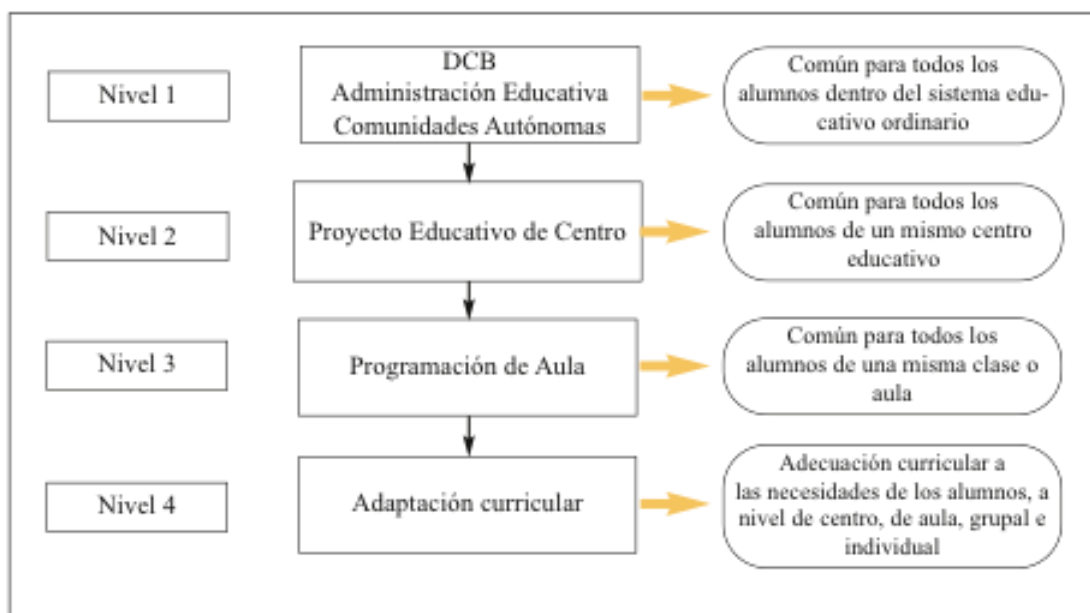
Nivel 1

DCB
Administración Educativa
Comunidades Autónomas

Común para todos los alumnos dentro del sistema educativo ordinario

Nivel 2

Proyecto Educativo de Centro

Común para todos los alumnos de un mismo centro educativo

Nivel 3

Programación de Aula

Común para todos los alumnos de una misma clase o aula

Nivel 4

Adaptación curricular

Adecuación curricular a las necesidades de los alumnos, a nivel de centro, de aula, grupal e individual